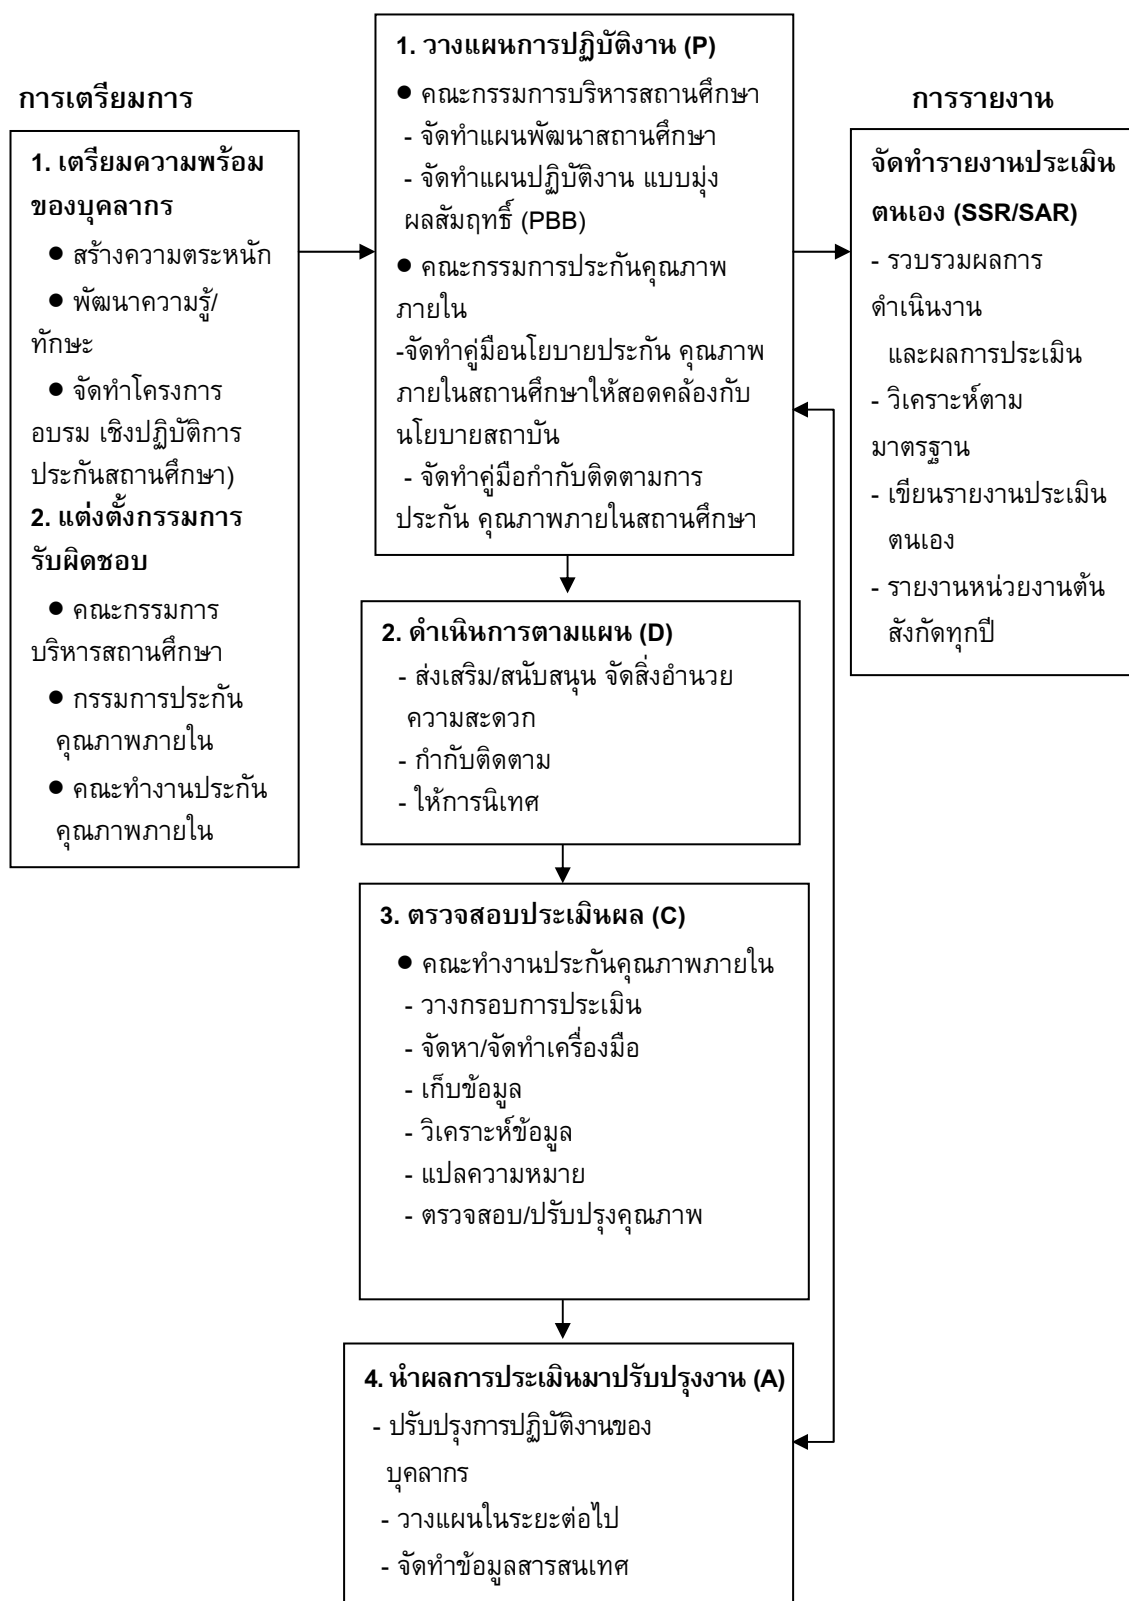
การเตรียมการ

1. เตรียมความพร้อมของบุคลากร
● สร้างความตระหนัก
● พัฒนาความรู้/ทักษะ
● จัดทำโครงการอบรม เชิงปฏิบัติการประกันสถานศึกษา)
2. แต่งตั้งกรรมการรับผิดชอบ
● คณะกรรมการบริหารสถานศึกษา
● กรรมการประกันคุณภาพภายใน
● คณะทำงานประกันคุณภาพภายใน

1. วางแผนการปฏิบัติงาน (P)
● คณะกรรมการบริหารสถานศึกษา
- จัดทำแผนพัฒนาสถานศึกษา
- จัดทำแผนปฏิบัติงาน แบบมุ่งผลสัมฤทธิ์ (PBB)
● คณะกรรมการประกันคุณภาพภายใน
-จัดทำคู่มือนโยบายประกัน คุณภาพภายในสถานศึกษาให้สอดคล้องกับนโยบายสถาบัน
- จัดทำคู่มือกำกับติดตามการประกัน คุณภาพภายในสถานศึกษา

2. ดำเนินการตามแผน (D)
- ส่งเสริม/สนับสนุน จัดสิ่งอำนวยความสะดวก
- กำกับติดตาม
- ให้การนิเทศ

3. ตรวจสอบประเมินผล (C)
● คณะทำงานประกันคุณภาพภายใน
- วางกรอบการประเมิน
- จัดหา/จัดทำเครื่องมือ
- เก็บข้อมูล
- วิเคราะห์ข้อมูล
- แปลความหมาย
- ตรวจสอบ/ปรับปรุงคุณภาพ

4. นำผลการประเมินมาปรับปรุงงาน (A)
- ปรับปรุงการปฏิบัติงานของบุคลากร
- วางแผนในระยะต่อไป
- จัดทำข้อมูลสารสนเทศ

การรายงาน

จัดทำรายงานประเมินตนเอง (SSR/SAR)
- รวบรวมผลการดำเนินงาน และผลการประเมิน
- วิเคราะห์ตามมาตรฐาน
- เขียนรายงานประเมินตนเอง
- รายงานหน่วยงานต้นสังกัดทุกปี